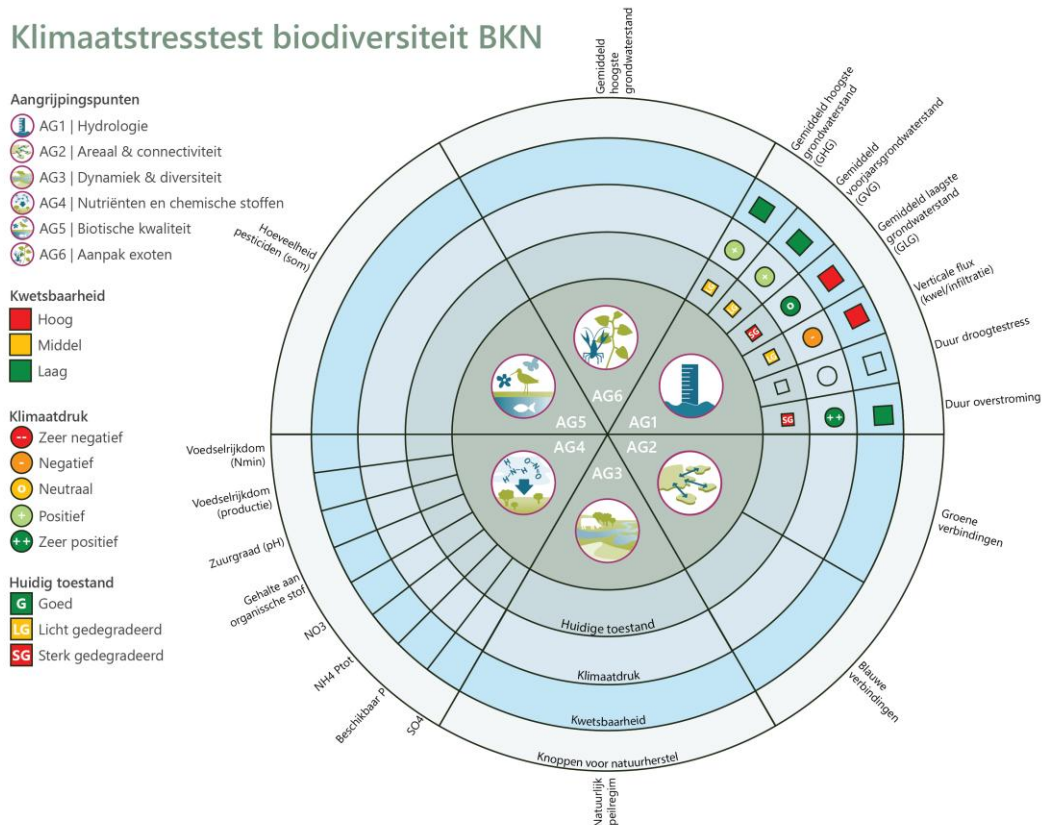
Klimaatstresstest biodiversiteit BKN

Aangrijpingspunten
AG1 | Hydrologie
AG2 | Areaal & connectiviteit
AG3 | Dynamiek & diversiteit
AG4 | Nutriënten en chemische stoffen
AG5 | Biotische kwaliteit
AG6 | Aanpak exoten

Kwetsbaarheid
Hoog
Middel
Laag

Klimaatdruk
-- Zeer negatief
- Negatief
0 Neutraal
+ Positief
++ Zeer positief

Huidig toestand
G Goed
LG Licht gedegradeerd
SG Sterk gedegradeerd

Gemiddeld hoogste grondwaterstand
Gemiddeld hoogste grondwaterstand (GHG)
Gemiddeld voorjaarsgrondwaterstand (GVG)
Gemiddeld laagste grondwaterstand (GLG)
Verticale flux (kwel/infiltratie)
Duur droogtestress
Duur overstroming
Groene verbindingen
Blauwe verbindingen
Natuurlijk peilregim
Knoppen voor natuurherstel
Kwetsbaarheid
Klimaatdruk
Huidige toestand
SOA
Beschikbaar P
NH4 Ptot
NO3
Gehalte aan organische stof
Zuurgraad (pH)
Voedselrijkdom (productie)
Voedselrijkdom (Nmin)
Hoeveelheid pesticiden (som)

AG6
AG5
AG1
AG4
AG2
AG3

SG
SG
++